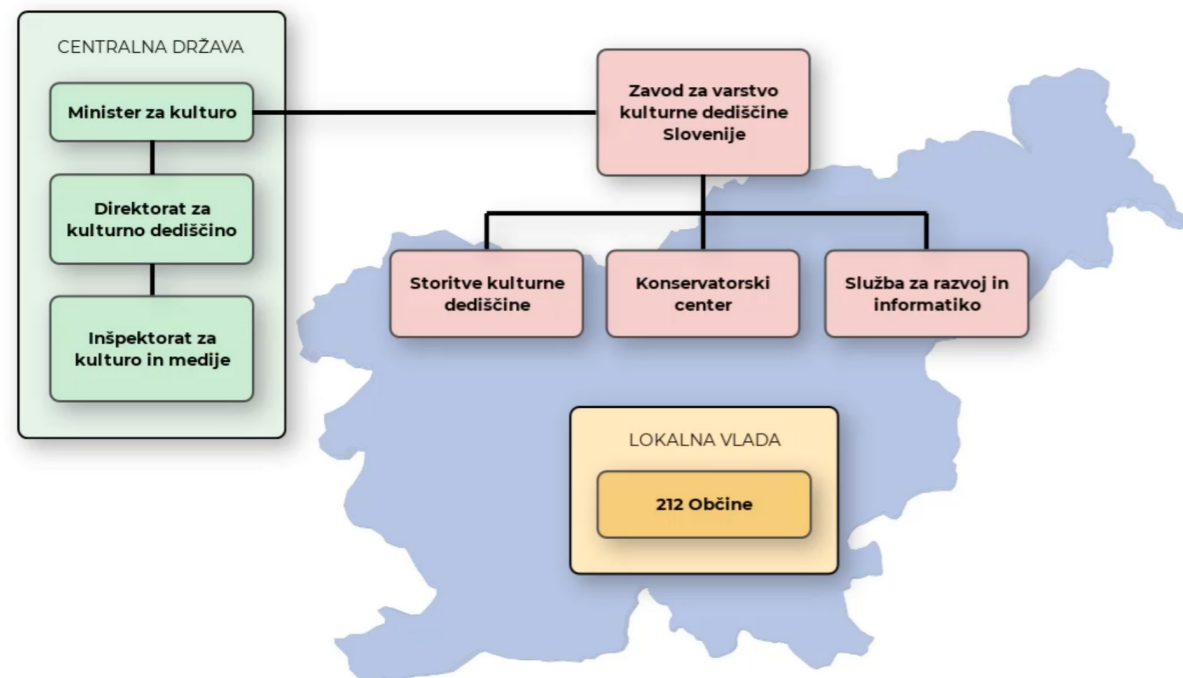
CENTRALNA DRŽAVA

Minister za kulturo

Direktorat za kulturno dediščino

Inšpektorat za kulturo in medije

Zavod za varstvo kulturne dediščine Slovenije

Storitve kulturne dediščine

Konservatorski center

Služba za razvoj in informatiko

LOKALNA VLADA

212 Občine